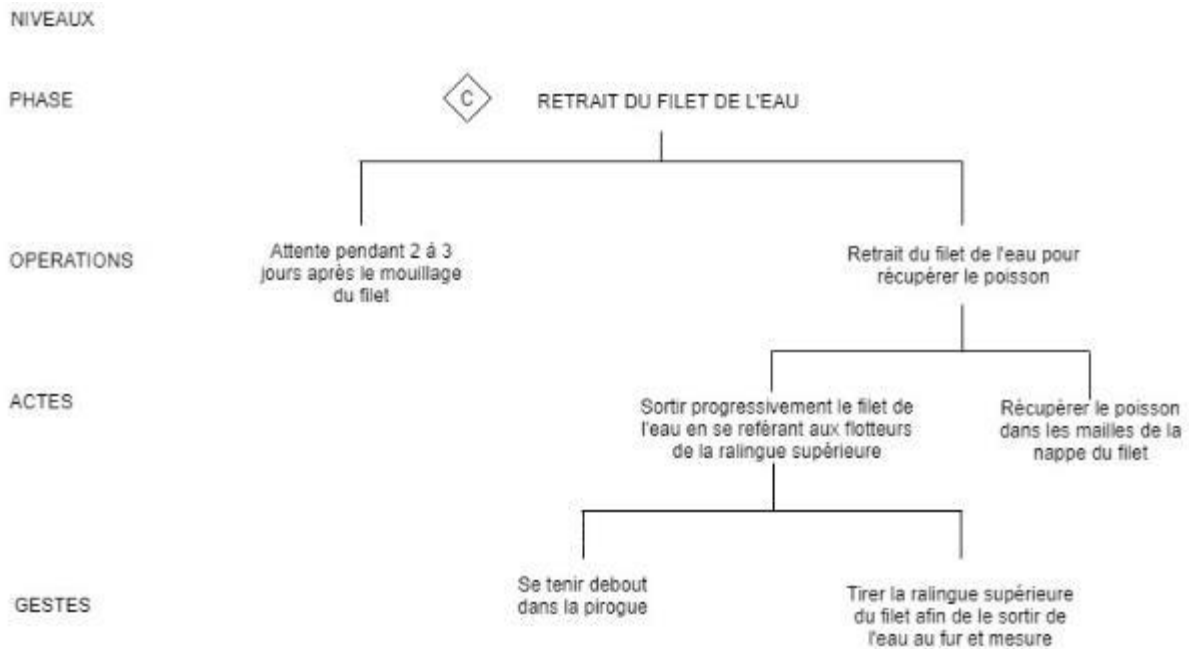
NIVEAUX

PHASE

C

RETRAIT DU FILET DE L'EAU

OPERATIONS

Attente pendant 2 à 3 jours après le mouillage du filet

Retrait du filet de l'eau pour récupérer le poisson

ACTES

Sortir progressivement le filet de l'eau en se référant aux flotteurs de la ralingue supérieure

Récupérer le poisson dans les mailles de la nappe du filet

GESTES

Se tenir debout dans la pirogue

Tirer la ralingue supérieure du filet afin de le sortir de l'eau au fur et mesure